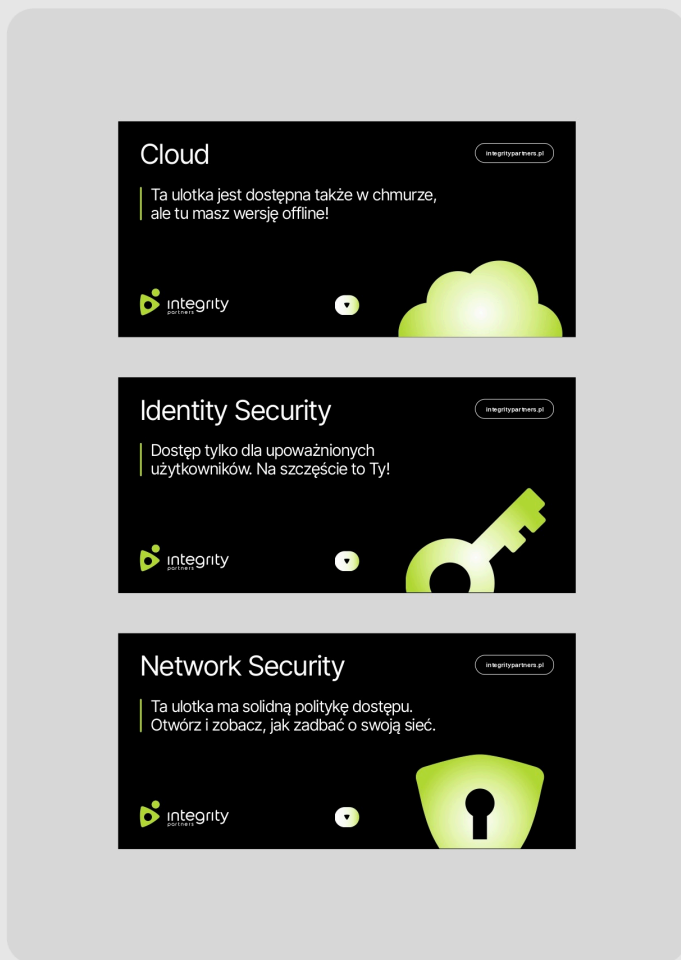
Cloud

integritypartners.pl

Ta ulotka jest dostępna także w chmurze, ale tu masz wersję offline!

integrity partners

Identity Security

integritypartners.pl

Dostęp tylko dla upoważnionych użytkowników. Na szczęście to Ty!

integrity partners

Network Security

integritypartners.pl

Ta ulotka ma solidną politykę dostępu. Otwórz i zobacz, jak zadbać o swoją sieć.

integrity partners